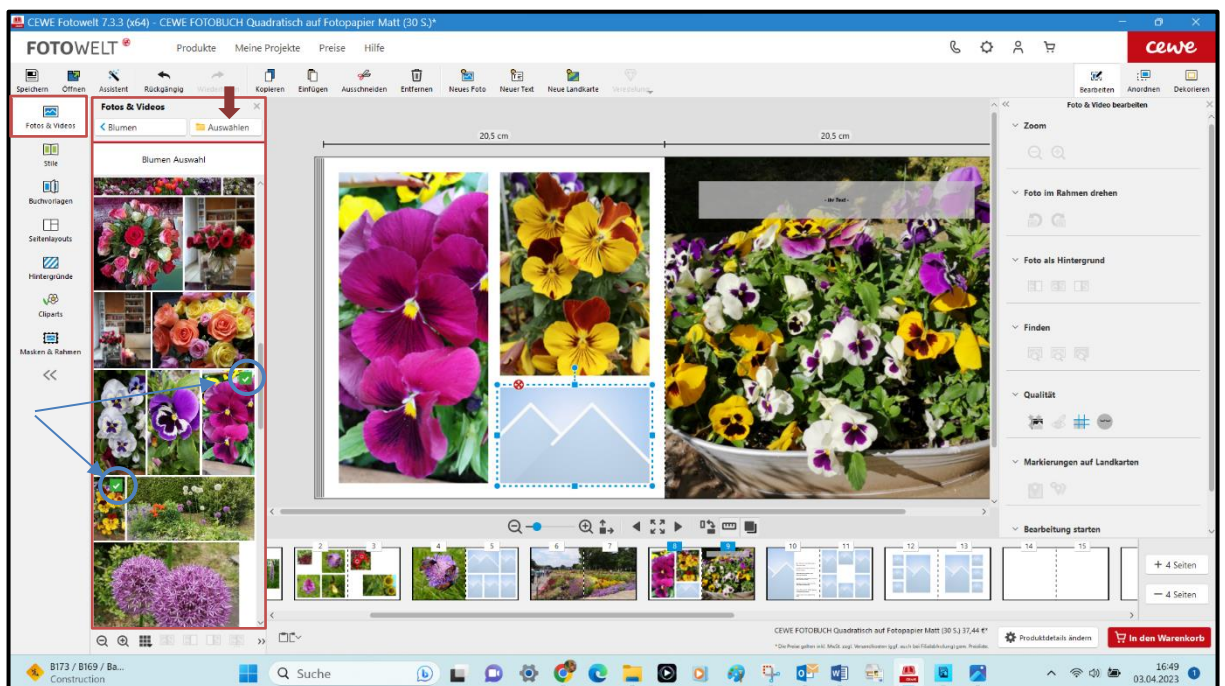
CEWE Fotowelt 7.3.3 (x64) - CEWE FOTOBUCH Quadratisch auf Fotopapier Matt (30 S.)*

FOTOWELT

Produkte Meine Projekte Preise Hilfe

cewe

Speichern Öffnen Assistent Rückgängig Wiederholen Kopieren Einfügen Ausschneiden Entfernen Neues Foto Neuer Text Neue Landkarte Verzierung

Bearbeiten Anordnen Dekorieren

Fotos & Videos

Stile

Buchvorlagen

Seitenlayouts

Hintergründe

Cliparts

Masken & Rahmen

Fotos & Videos

Blumen

Auswählen

Blumen Auswahl

20,5 cm

20,5 cm

- Ihr Text -

Foto & Video bearbeiten

Zoom

Foto im Rahmen drehen

Foto als Hintergrund

Finden

Qualität

Markierungen auf Landkarten

Bearbeitung starten

2 3 4 5 6 7 8 9 10 11 12 13 14 15

+ 4 Seiten

− 4 Seiten

CEWE FOTOBUCH Quadratisch auf Fotopapier Matt (30 S.) 37,44 €*

* Die Preise gelten inkl. MwSt. zzgl. Versandkosten (ggf. auch bei Fotoabholung ggf. Preise)

Produktdetails ändern

In den Warenkorb

B173 / B169 / Ba...
Construction

Suche

16:49
03.04.2023